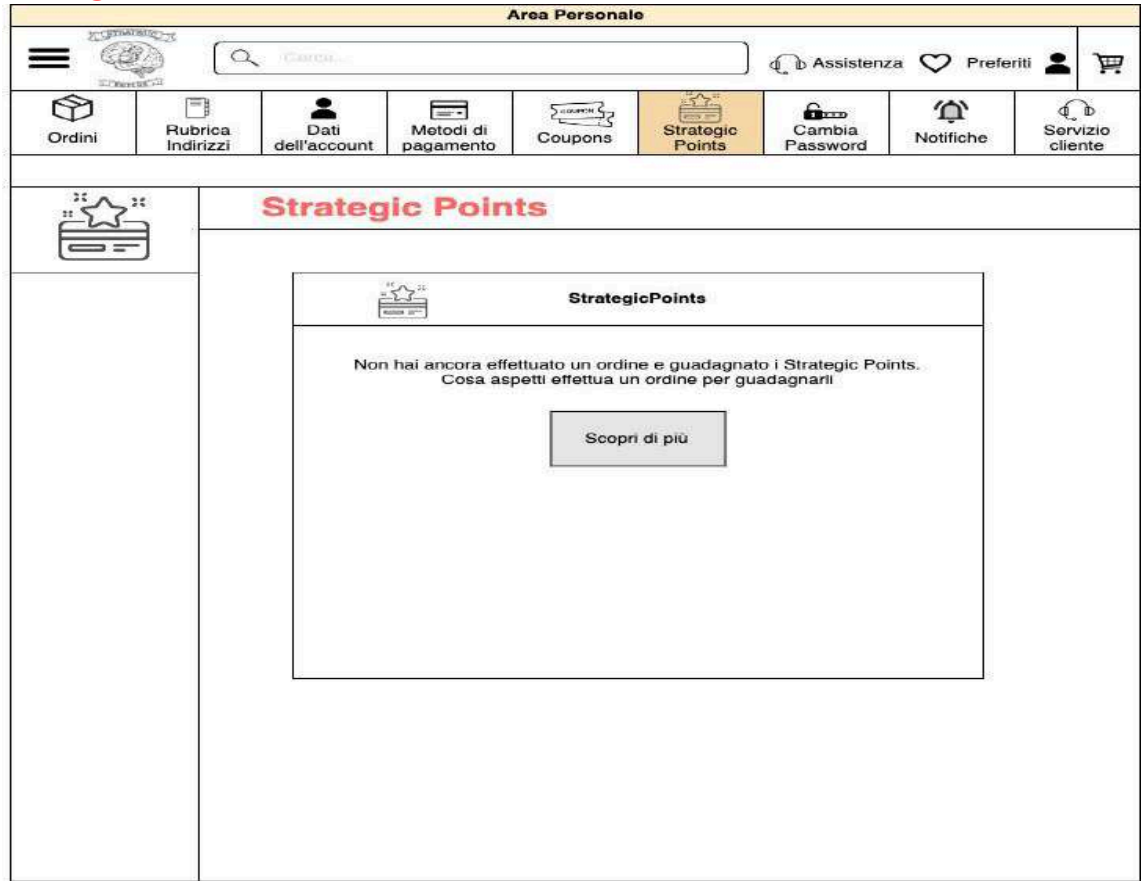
Area Personale

Cerca...

Assistenza Preferiti

Ordini

Rubrica Indirizzi

Dati dell'account

Metodi di pagamento

COUPON

Coupons

Strategic Points

Cambia Password

Notifiche

Servizio cliente

Strategic Points

StrategicPoints

Non hai ancora effettuato un ordine e guadagnato i Strategic Points.
Cosa aspetti effettua un ordine per guadagnarli

Scopri di più